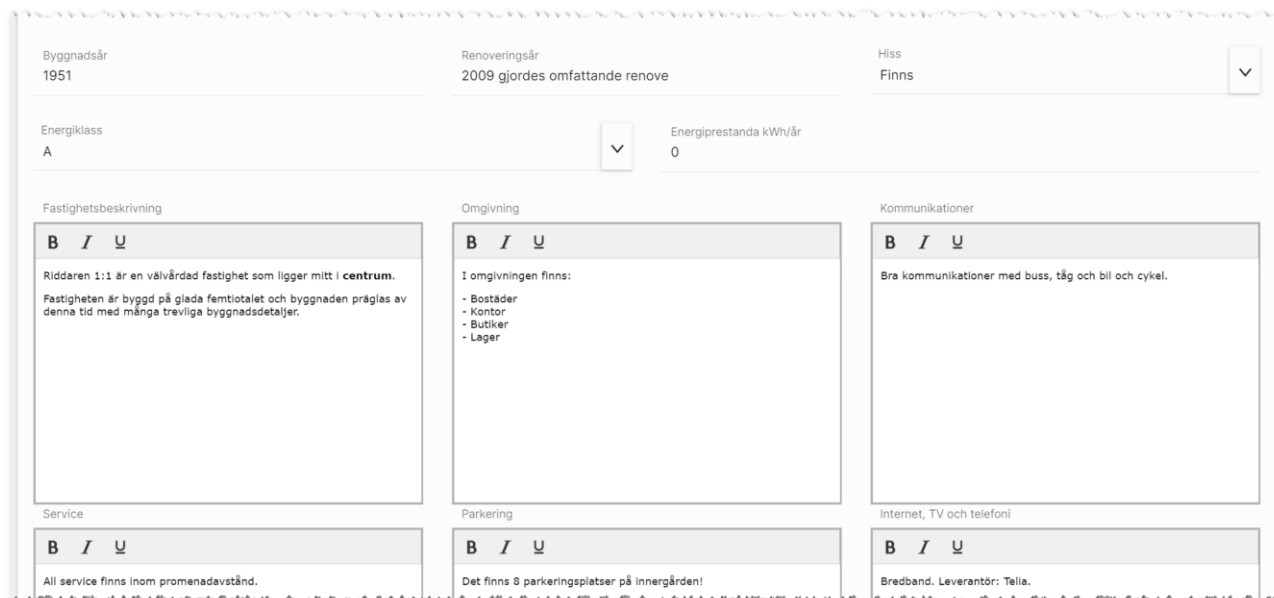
Byggnadsår
1951

Renoveringsår
2009 gjordes omfattande renove

Hiss
Finns

Energiklass
A

Energiprestanda kWh/år
0

Fastighetsbeskrivning
B I U
Riddaren 1:1 är en välvårdad fastighet som ligger mitt i **centrum**.

Fastigheten är byggd på glada femtiotalet och byggnaden präglas av denna tid med många trevliga byggnadsdetaljer.

Omgivning
B I U
I omgivningen finns:

- Bostäder
- Kontor
- Butiker
- Lager

Kommunikationer
B I U
Bra kommunikationer med buss, tåg och bil och cykel.

Service
B I U
All service finns inom promenadavstånd.

Parkering
B I U
Det finns 8 parkeringsplatser på innergården!

Internet, TV och telefoni
B I U
Bredband. Leverantör: Telia.